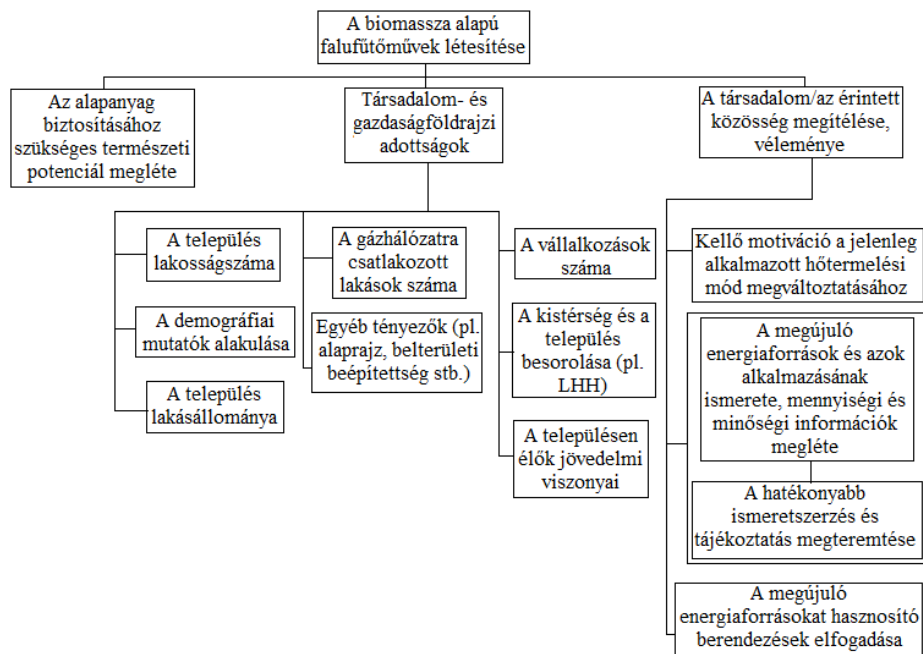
A biomassza alapú falufűtőművek létesítése

Az alapanyag biztosításához szükséges természeti potenciál megléte

Társadalom- és gazdaságföldrajzi adottságok

A társadalom/az érintett közösség megítélése, véleménye

A település lakosságszáma

A demográfiai mutatók alakulása

A település lakásállománya

A gázhálózatra csatlakozott lakások száma

Egyéb tényezők (pl. alaprajz, belterületi beépítettség stb.)

A vállalkozások száma

A kistérség és a település besorolása (pl. LHH)

A településen élők jövedelmi viszonyai

Kellő motiváció a jelenleg alkalmazott hőtermelési mód megváltoztatásához

A megújuló energiaforrások és azok alkalmazásának ismerete, mennyiségi és minőségi információk megléte

A hatékonyabb ismeretszerzés és tájékoztatás megteremtése

A megújuló energiaforrásokat hasznosító berendezések elfogadása